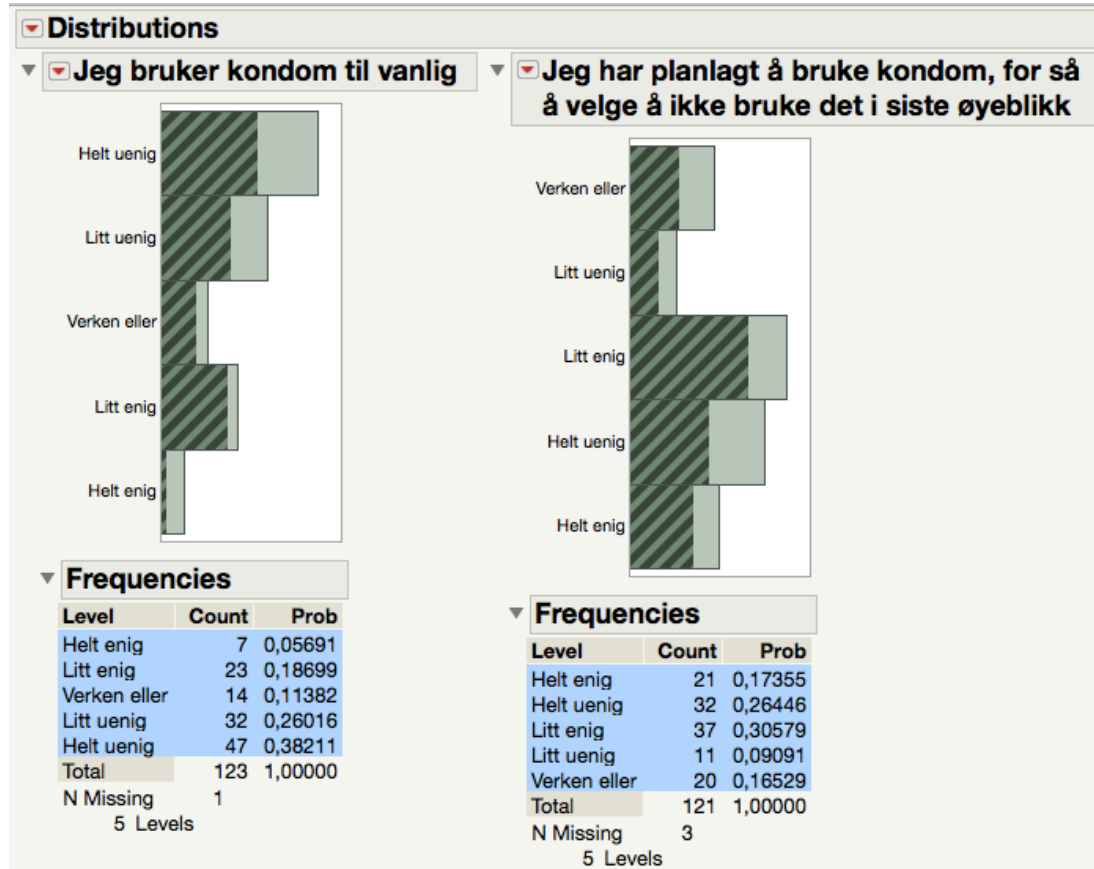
Distributions

Jeg bruker kondom til vanlig

Helt uenig
Litt uenig
Verken eller
Litt enig
Helt enig

Frequencies

| Level | Count | Prob |
|---|---|---|
| Helt enig | 7 | 0,05691 |
| Litt enig | 23 | 0,18699 |
| Verken eller | 14 | 0,11382 |
| Litt uenig | 32 | 0,26016 |
| Helt uenig | 47 | 0,38211 |
| Total | 123 | 1,00000 |

N Missing 1
5 Levels

Jeg har planlagt å bruke kondom, for så å velge å ikke bruke det i siste øyeblikk

Verken eller
Litt uenig
Litt enig
Helt uenig
Helt enig

Frequencies

| Level | Count | Prob |
|---|---|---|
| Helt enig | 21 | 0,17355 |
| Helt uenig | 32 | 0,26446 |
| Litt enig | 37 | 0,30579 |
| Litt uenig | 11 | 0,09091 |
| Verken eller | 20 | 0,16529 |
| Total | 121 | 1,00000 |

N Missing 3
5 Levels